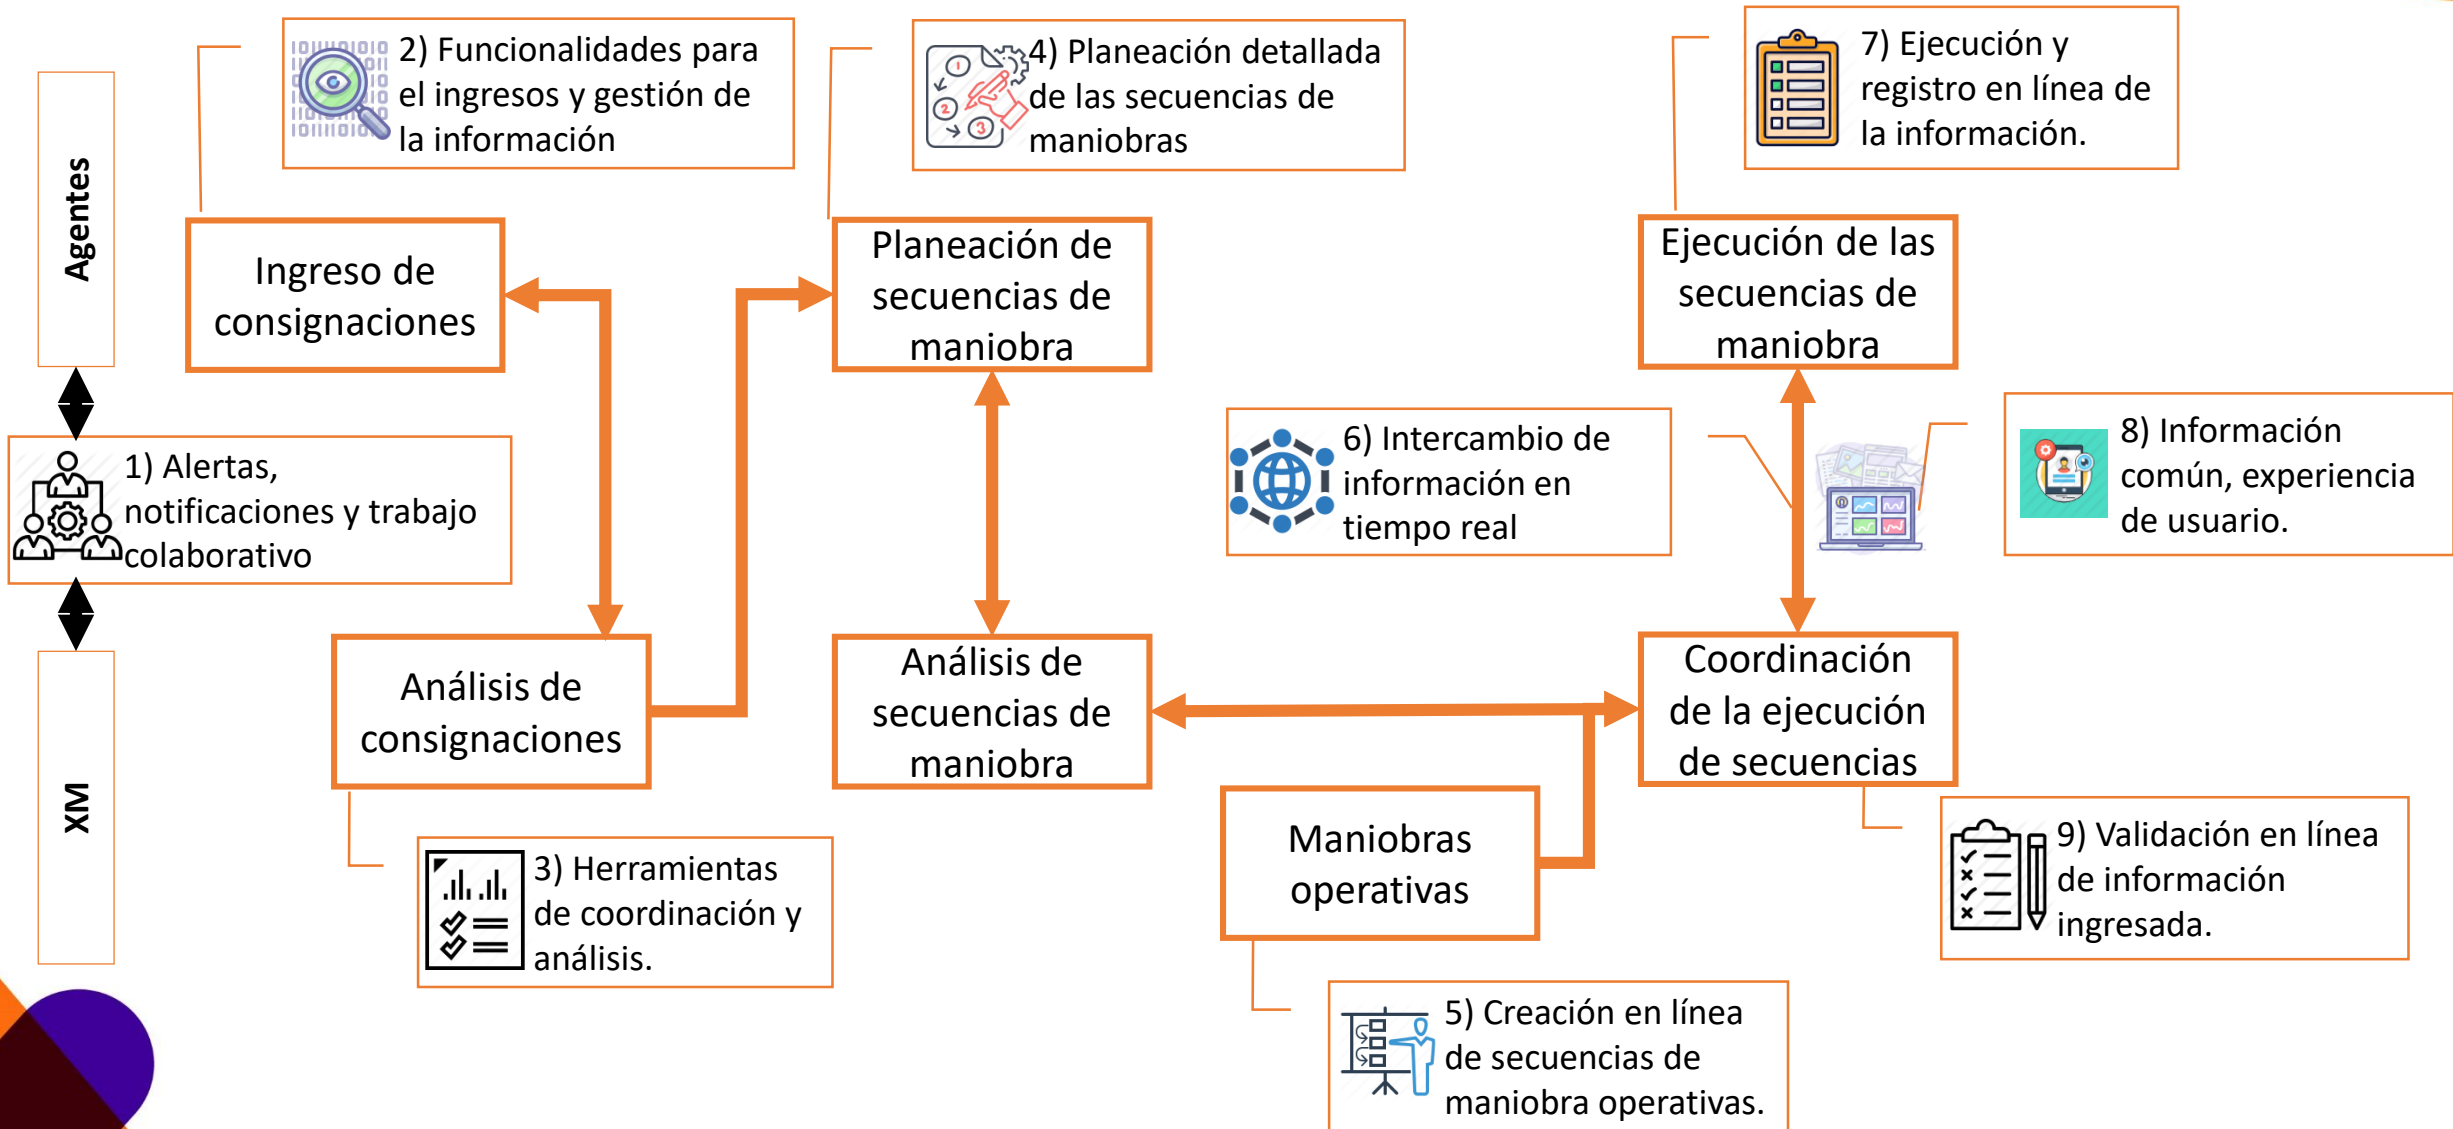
Agentes

XM

2) Funcionalidades para el ingresos y gestión de la información

4) Planeación detallada de las secuencias de maniobras

7) Ejecución y registro en línea de la información.

Ingreso de consignaciones

Planeación de secuencias de maniobra

Ejecución de las secuencias de maniobra

1) Alertas, notificaciones y trabajo colaborativo

6) Intercambio de información en tiempo real

8) Información común, experiencia de usuario.

Análisis de consignaciones

Análisis de secuencias de maniobra

Coordinación de la ejecución de secuencias

Maniobras operativas

3) Herramientas de coordinación y análisis.

9) Validación en línea de información ingresada.

5) Creación en línea de secuencias de maniobra operativas.